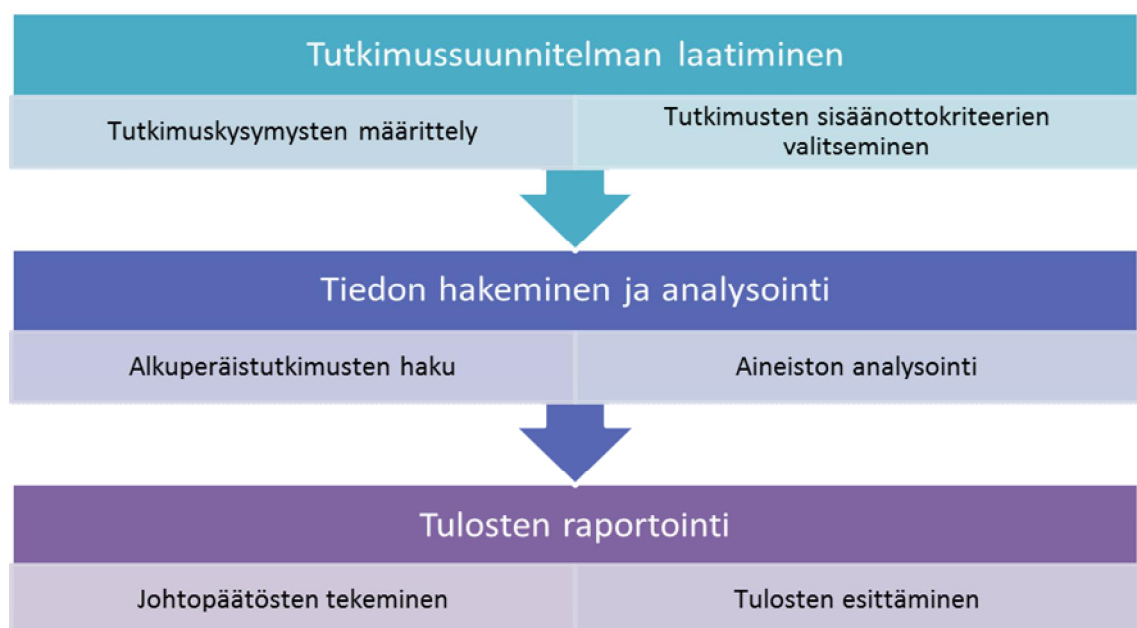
Tutkimussuunnitelman laatiminen

Tutkimuskysymysten määrittely

Tutkimusten sisäänottokriteerien valitseminen

Tiedon hakeminen ja analysointi

Alkuperäistutkimusten haku

Aineiston analysointi

Tulosten raportointi

Johtopäätösten tekeminen

Tulosten esittäminen